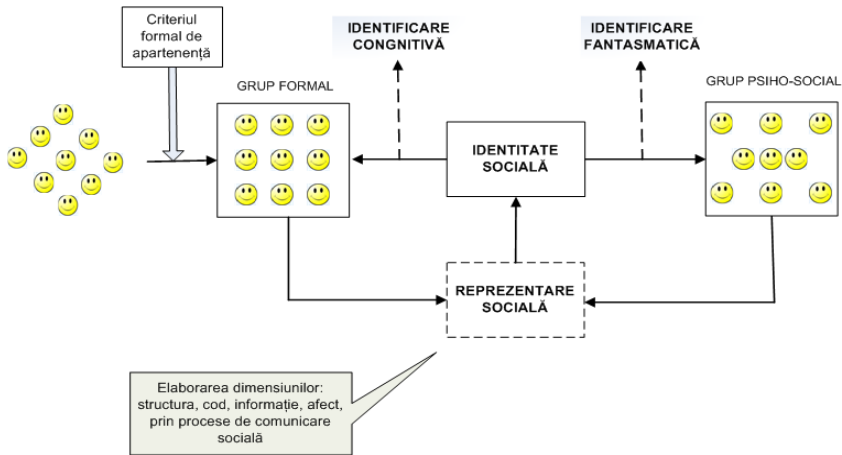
Criteriul formal de apartenență

IDENTIFICARE CONGNITIVĂ

IDENTIFICARE FANTASMATICĂ

GRUP FORMAL

GRUP PSIHO-SOCIAL

IDENTITATE SOCIALĂ

REPREZENTARE SOCIALĂ

Elaborarea dimensiunilor: structura, cod, informație, afect, prin procese de comunicare socială